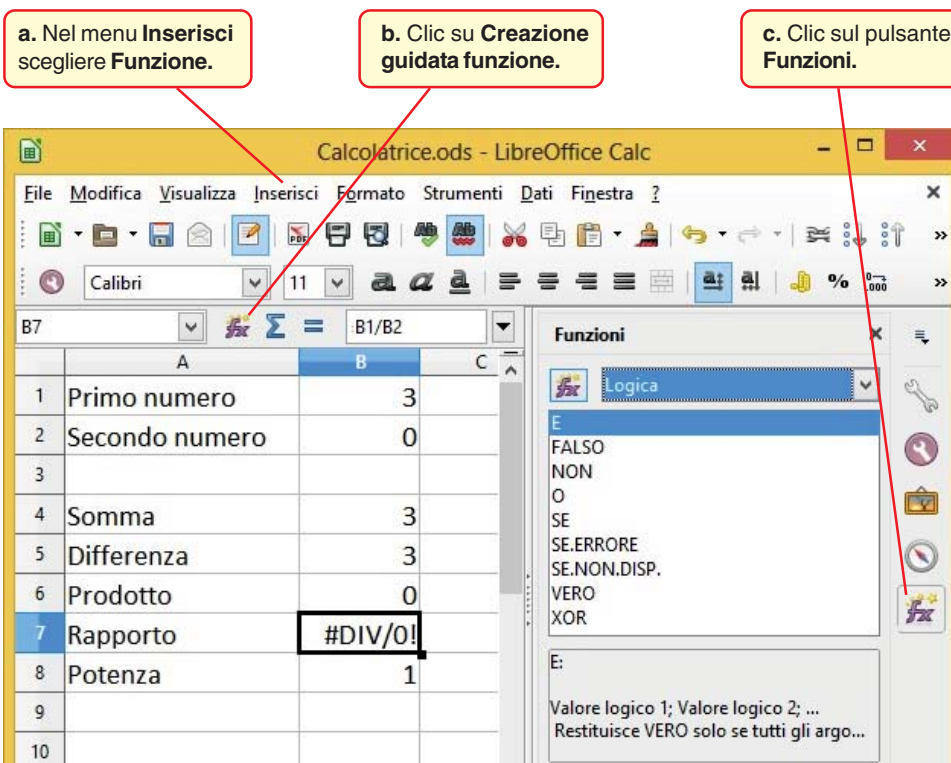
**a.** Nel menu **Inserisci** scegliere **Funzione.**

**b.** Clic su **Creazione guidata funzione.**

**c.** Clic sul pulsante **Funzioni.**

Calcolatrice.ods - LibreOffice Calc

File Modifica Visualizza Inserisci Formato Strumenti Dati Finestra ?

Calibri 11

B7 =B1/B2

| | A | B | C |
|---|---|---|---|
| 1 | Primo numero | 3 | |
| 2 | Secondo numero | 0 | |
| 3 | | | |
| 4 | Somma | 3 | |
| 5 | Differenza | 3 | |
| 6 | Prodotto | 0 | |
| 7 | Rapporto | #DIV/0! | |
| 8 | Potenza | 1 | |
| 9 | | | |
| 10 | | | |

Funzioni

Logica

E
FALSO
NON
O
SE
SE.ERRORE
SE.NON.DISP.
VERO
XOR

E:

Valore logico 1; Valore logico 2; ...
Restituisce VERO solo se tutti gli argo...